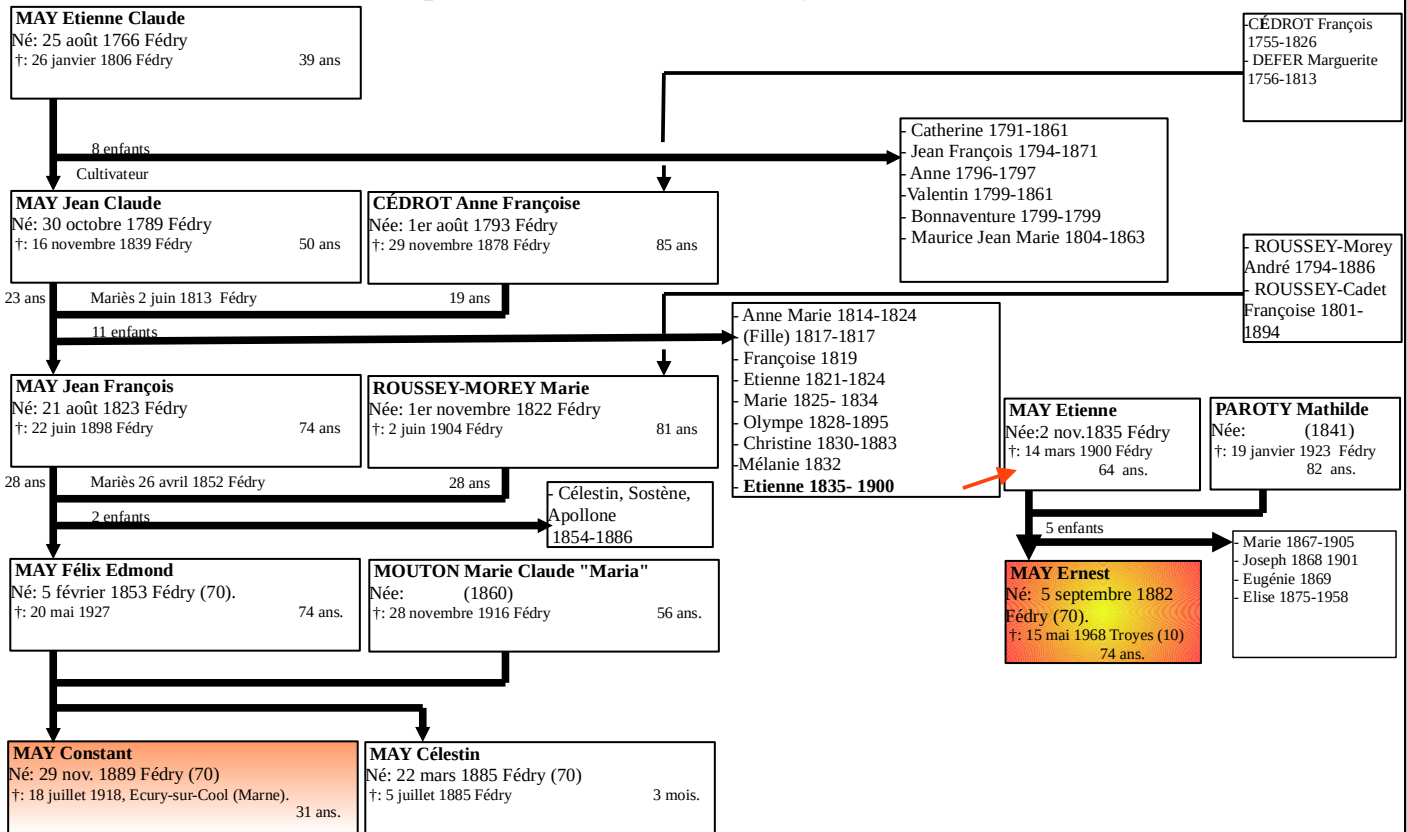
MAY Etienne Claude
Né: 25 août 1766 Fédry
†: 26 janvier 1806 Fédry 39 ans

-CÉDROT François 1755-1826
- DEFER Marguerite 1756-1813

8 enfants
Cultivateur

- Catherine 1791-1861
- Jean François 1794-1871
- Anne 1796-1797
-Valentin 1799-1861
- Bonnaventure 1799-1799
- Maurice Jean Marie 1804-1863

MAY Jean Claude
Né: 30 octobre 1789 Fédry
†: 16 novembre 1839 Fédry 50 ans

CÉDROT Anne Françoise
Née: 1er août 1793 Fédry
†: 29 novembre 1878 Fédry 85 ans

- ROUSSEY-Morey André 1794-1886
- ROUSSEY-Cadet Françoise 1801-1894

23 ans Mariès 2 juin 1813 Fédry 19 ans
11 enfants

- Anne Marie 1814-1824
- (Fille) 1817-1817
- Françoise 1819
- Etienne 1821-1824
- Marie 1825- 1834
- Olympe 1828-1895
- Christine 1830-1883
-Mélanie 1832
- **Etienne 1835- 1900**

MAY Jean François
Né: 21 août 1823 Fédry
†: 22 juin 1898 Fédry 74 ans

ROUSSEY-MOREY Marie
Née: 1er novembre 1822 Fédry
†: 2 juin 1904 Fédry 81 ans

MAY Etienne
Née:2 nov.1835 Fédry
†: 14 mars 1900 Fédry 64 ans.

PAROTY Mathilde
Née: (1841)
†: 19 janvier 1923 Fédry 82 ans.

28 ans Mariès 26 avril 1852 Fédry 28 ans
2 enfants

- Célestin, Sostène, Apollone 1854-1886

5 enfants

- Marie 1867-1905
- Joseph 1868 1901
- Eugénie 1869
- Elise 1875-1958

MAY Félix Edmond
Né: 5 février 1853 Fédry (70).
†: 20 mai 1927 74 ans.

MOUTON Marie Claude "Maria"
Née: (1860)
†: 28 novembre 1916 Fédry 56 ans.

MAY Ernest
Né: 5 septembre 1882 Fédry (70).
†: 15 mai 1968 Troyes (10) 74 ans.

MAY Constant
Né: 29 nov. 1889 Fédry (70)
†: 18 juillet 1918, Ecury-sur-Cool (Marne). 31 ans.

MAY Célestin
Né: 22 mars 1885 Fédry (70)
†: 5 juillet 1885 Fédry 3 mois.